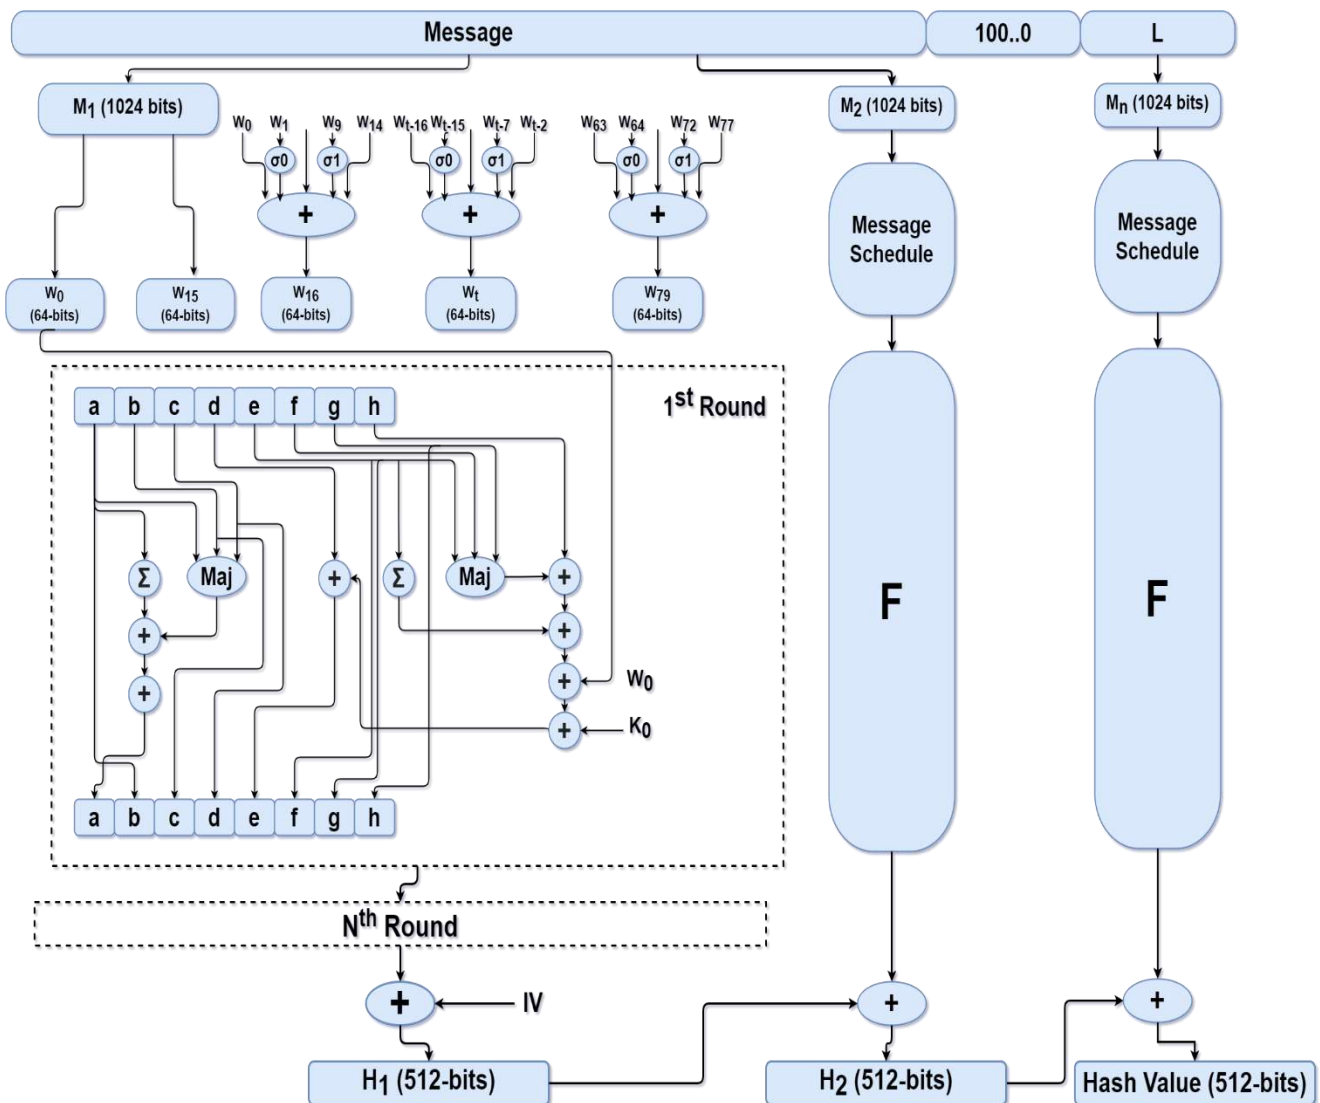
Message
100..0
L

$M_1$ (1024 bits)
$W_0$ $W_1$ $W_9$ $W_{14}$
σ0 σ1
+
$W_{t-16}$ $W_{t-15}$ $W_{t-7}$ $W_{t-2}$
σ0 σ1
+
$W_{63}$ $W_{64}$ $W_{72}$ $W_{77}$
σ0 σ1
+
$M_2$ (1024 bits)
$M_n$ (1024 bits)

$W_0$ (64-bits)
$W_{15}$ (64-bits)
$W_{16}$ (64-bits)
$W_t$ (64-bits)
$W_{79}$ (64-bits)

Message Schedule
Message Schedule

$1^{st}$ Round
a b c d e f g h
Σ Maj + Σ Maj +
+ +
+ + $W_0$
+ $K_0$
a b c d e f g h

F
F

$N^{th}$ Round
+ IV
+
+
$H_1$ (512-bits)
$H_2$ (512-bits)
Hash Value (512-bits)